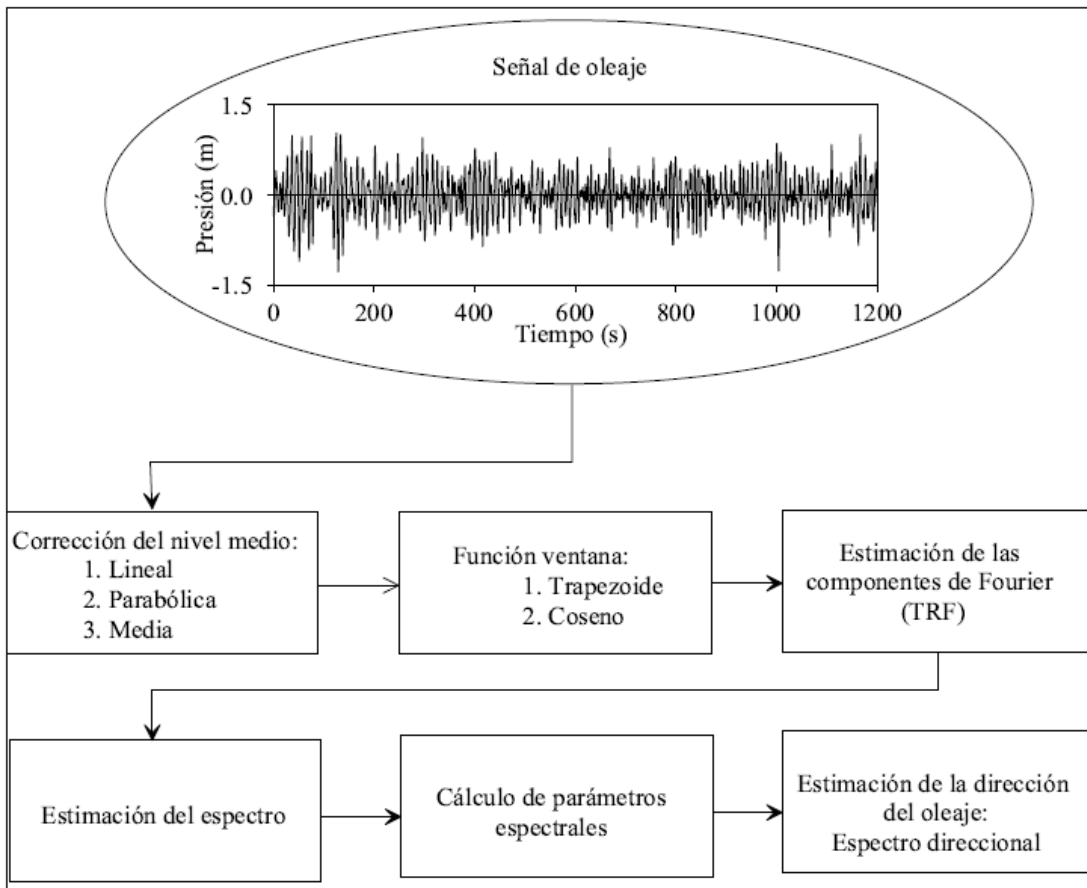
Señal de oleaje

1.5
0.0
-1.5
Presión (m)
0 200 400 600 800 1000 1200
Tiempo (s)

Corrección del nivel medio:
1. Lineal
2. Parabólica
3. Media

Función ventana:
1. Trapezoide
2. Coseno

Estimación de las componentes de Fourier (TRF)

Estimación del espectro

Cálculo de parámetros espectrales

Estimación de la dirección del oleaje:
Espectro direccional